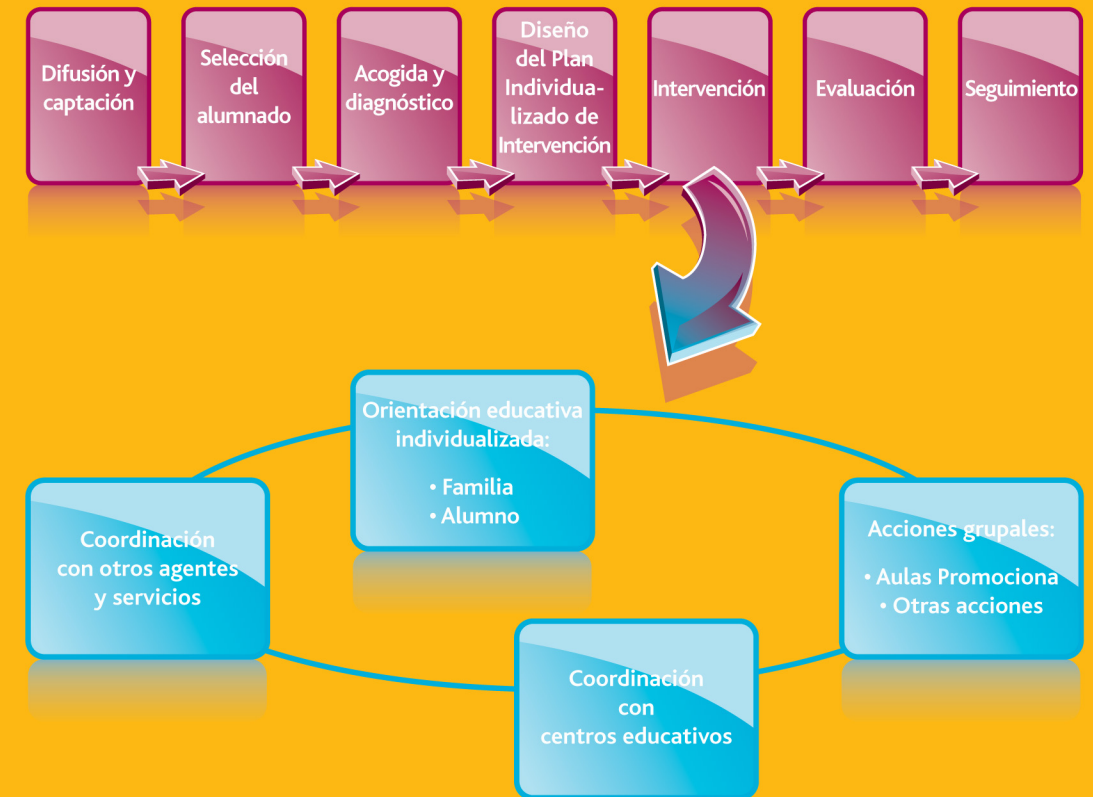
Difusión y captación

Selección del alumnado

Acogida y diagnóstico

Diseño del Plan Individualizado de Intervención

Intervención

Evaluación

Seguimiento

Orientación educativa individualizada:
• Familia
• Alumno

Coordinación con otros agentes y servicios

Acciones grupales:
• Aulas Promociona
• Otras acciones

Coordinación con centros educativos